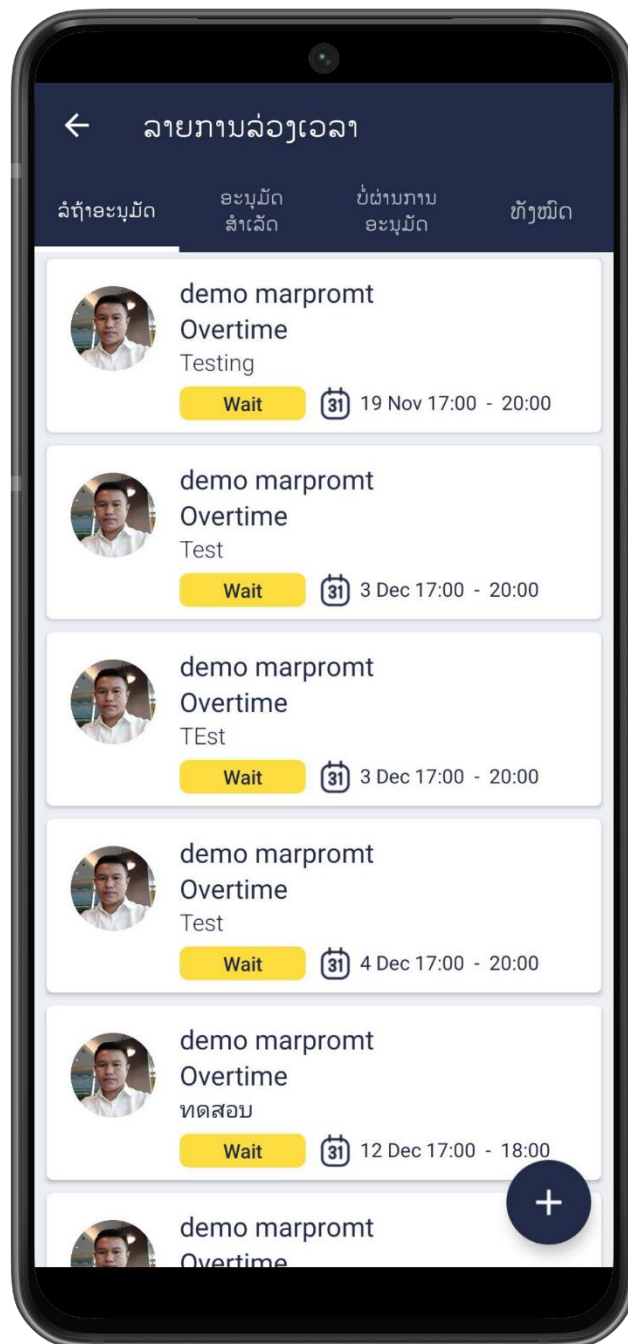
←
ລາຍການລ່ວງເວລາ

ລໍຖ້າອະນຸມັດ
ອະນຸມັດສໍາເລັດ
ບໍ່ຜ່ານການອະນຸມັດ
ທັງໝົດ

demo marpromt
Overtime
Testing
Wait
31 19 Nov 17:00 - 20:00

demo marpromt
Overtime
Test
Wait
31 3 Dec 17:00 - 20:00

demo marpromt
Overtime
TEst
Wait
31 3 Dec 17:00 - 20:00

demo marpromt
Overtime
Test
Wait
31 4 Dec 17:00 - 20:00

demo marpromt
Overtime
ทดสอบ
Wait
31 12 Dec 17:00 - 18:00

+

demo marpromt
Overtime